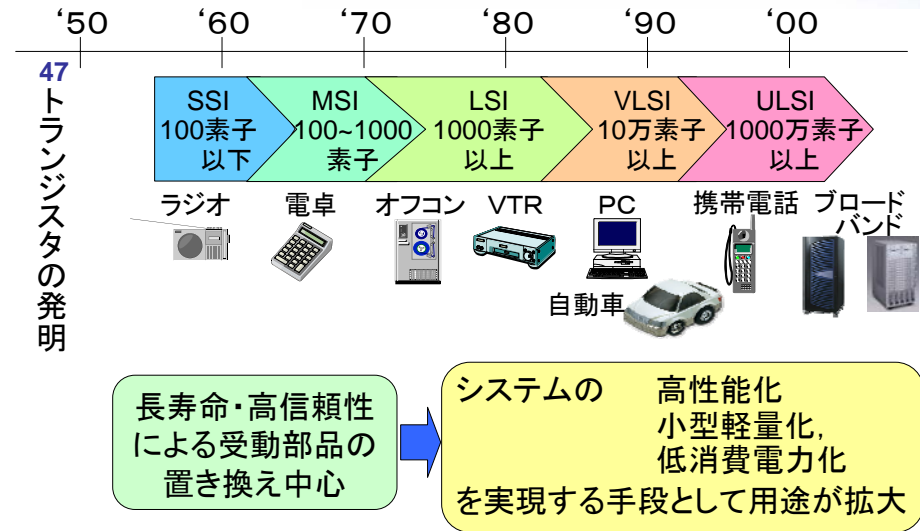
‘50 ‘60 ‘70 ‘80 ‘90 ‘00

47 トランジスタの発明

SSI 100素子 以下

MSI 100~1000 素子

LSI 1000素子 以上

VLSI 10万素子 以上

ULSI 1000万素子 以上

ラジオ 電卓 オフコン VTR PC 携帯電話 ブロードバンド

自動車

長寿命・高信頼性による受動部品の置き換え中心

システムの 高性能化 小型軽量化, 低消費電力化 を実現する手段として用途が拡大